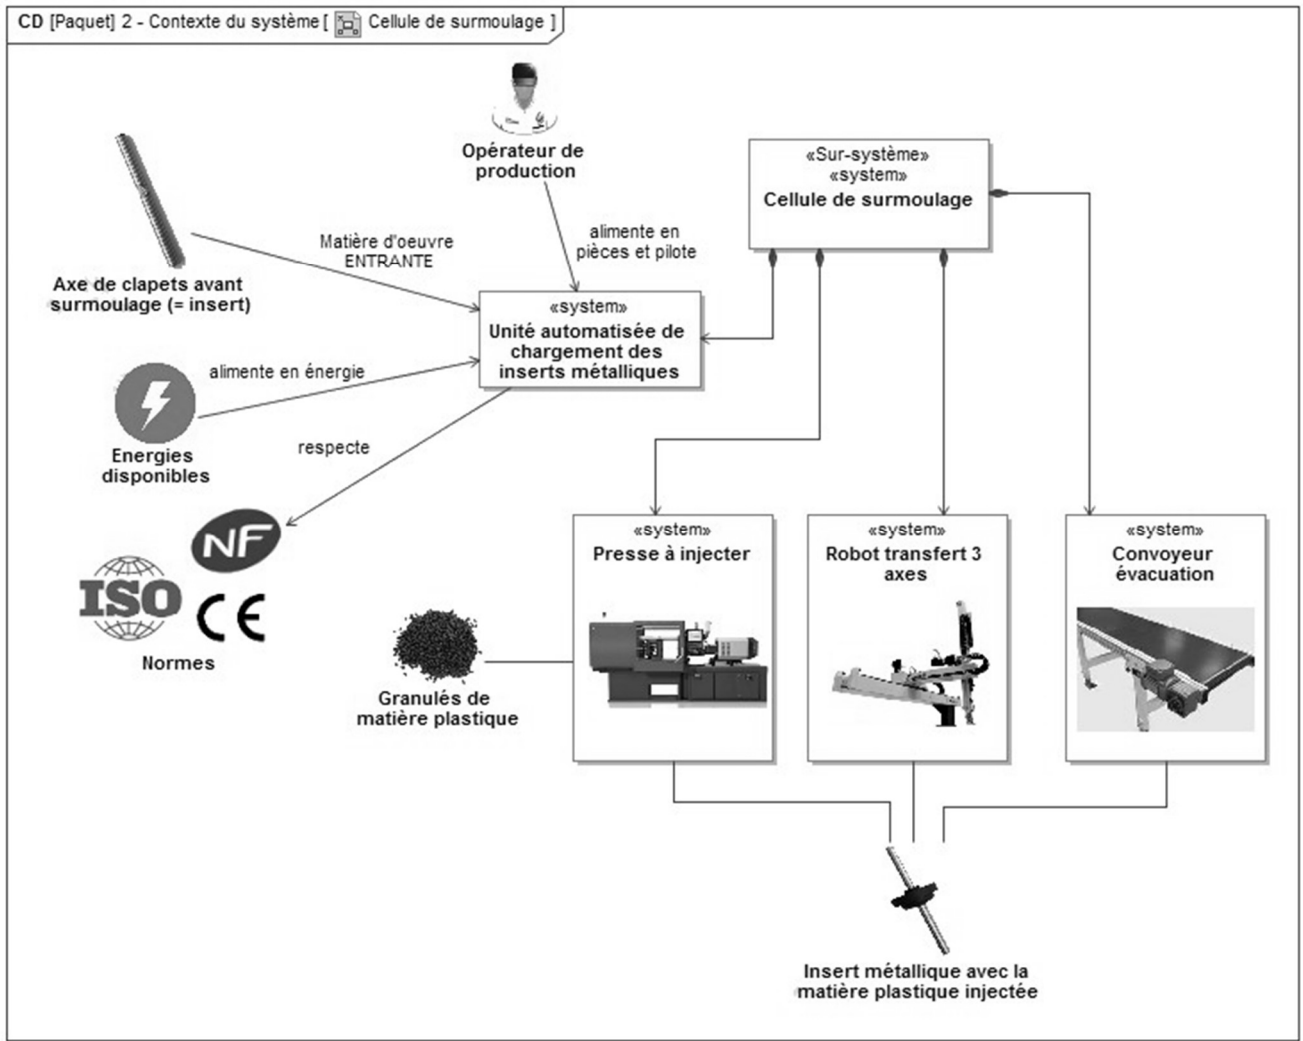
CD [Paquet] 2 - Contexte du système [ Cellule de surmoulage ]

Opérateur de production

«Sur-système»
«system»
Cellule de surmoulage

Axe de clapets avant surmoulage (= insert)

Matière d'oeuvre ENTRANTE

alimente en pièces et pilote

«system»
Unité automatisée de chargement des inserts métalliques

alimente en énergie

Energies disponibles

respecte

NF

ISO

CE

Normes

«system»
Presse à injecter

«system»
Robot transfert 3 axes

«system»
Convoyeur évacuation

Granulés de matière plastique

Insert métallique avec la matière plastique injectée